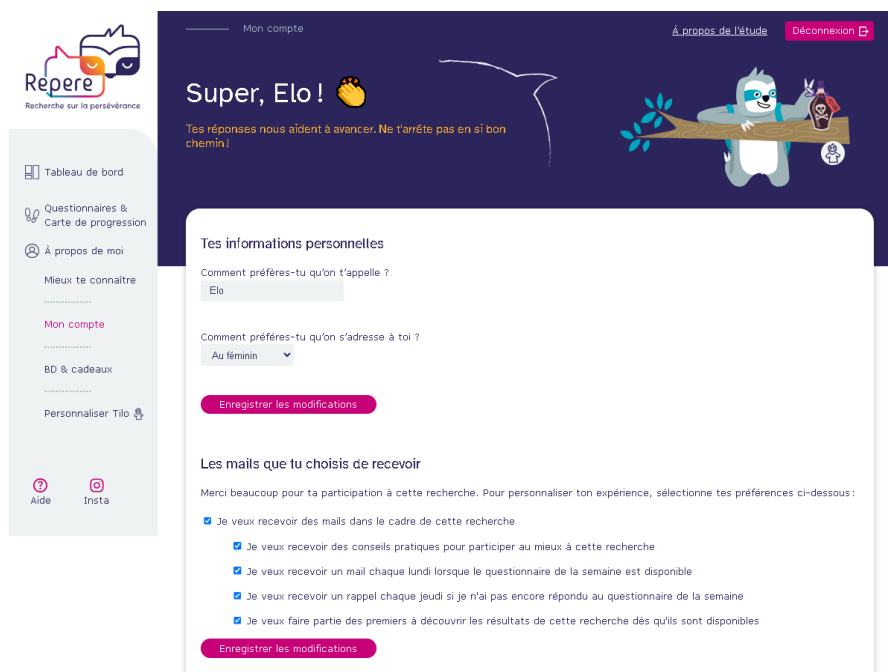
Repere
Recherche sur la persévérance

Tableau de bord

Questionnaires & Carte de progression

À propos de moi

Mieux te connaître

Mon compte

BD & cadeaux

Personnaliser Tilo

Aide

Insta

Mon compte

À propos de l'étude

Déconnexion

Super, Elo ! 👏

Tes réponses nous aident à avancer. Ne t'arrête pas en si bon chemin !

Tes informations personnelles

Comment préfères-tu qu'on t'appelle ?

Elo

Comment préfères-tu qu'on s'adresse à toi ?

Au féminin

Enregistrer les modifications

Les mails que tu choisis de recevoir

Merci beaucoup pour ta participation à cette recherche. Pour personnaliser ton expérience, sélectionne tes préférences ci-dessous :

Je veux recevoir des mails dans le cadre de cette recherche

Je veux recevoir des conseils pratiques pour participer au mieux à cette recherche

Je veux recevoir un mail chaque lundi lorsque le questionnaire de la semaine est disponible

Je veux recevoir un rappel chaque jeudi si je n'ai pas encore répondu au questionnaire de la semaine

Je veux faire partie des premiers à découvrir les résultats de cette recherche dès qu'ils sont disponibles

Enregistrer les modifications